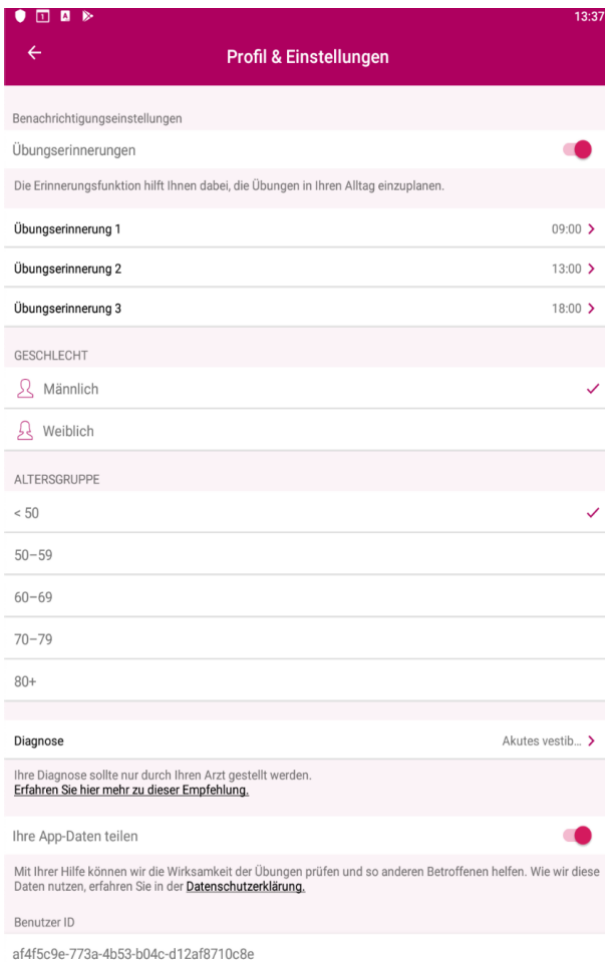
13:37

Profil & Einstellungen

Benachrichtigungseinstellungen

Übungserinnerungen

Die Erinnerungsfunktion hilft Ihnen dabei, die Übungen in Ihren Alltag einzuplanen.

Übungserinnerung 1 09:00

Übungserinnerung 2 13:00

Übungserinnerung 3 18:00

GESCHLECHT

Männlich

Weiblich

ALTERSGRUPPE

< 50

50–59

60–69

70–79

80+

Diagnose Akutes vestib...

Ihre Diagnose sollte nur durch Ihren Arzt gestellt werden.
Erfahren Sie hier mehr zu dieser Empfehlung.

Ihre App-Daten teilen

Mit Ihrer Hilfe können wir die Wirksamkeit der Übungen prüfen und so anderen Betroffenen helfen. Wie wir diese Daten nutzen, erfahren Sie in der Datenschutzerklärung.

Benutzer ID

af4f5c9e-773a-4b53-b04c-d12af8710c8e